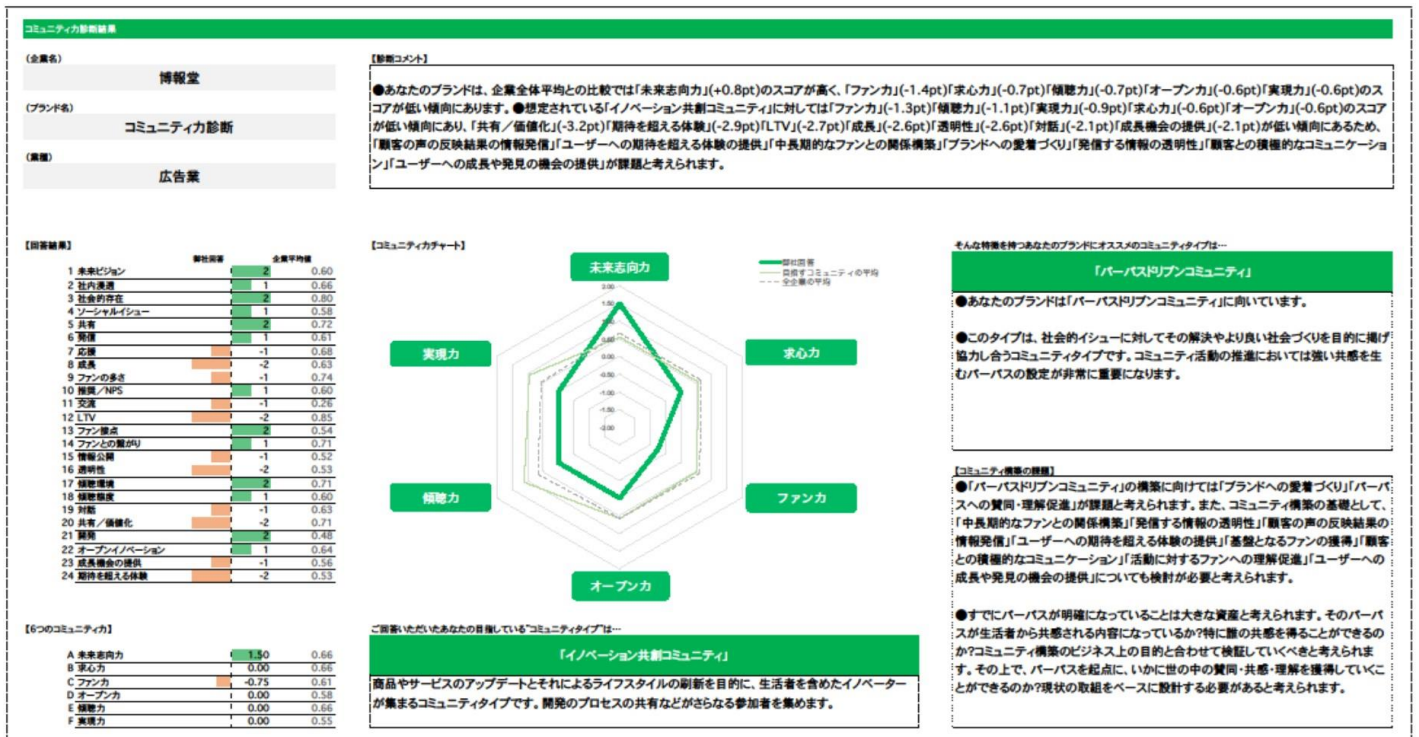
コミュニティ力診断結果

(企業名)
博報堂
(ブランド名)
コミュニティ力診断
(業種)
広告業

【診断コメント】
●あなたのブランドは、企業全体平均との比較では「未来志向力」(+0.8pt)のスコアが高く、「ファン力」(-1.4pt)「求心力」(-0.7pt)「傾聴力」(-0.7pt)「オープン力」(-0.6pt)「実現力」(-0.6pt)のスコアが低い傾向にあります。●想定されている「イノベーション共創コミュニティ」に対しては「ファン力」(-1.3pt)「傾聴力」(-1.1pt)「実現力」(-0.9pt)「求心力」(-0.6pt)「オープン力」(-0.6pt)のスコアが低い傾向にあり、「共有/価値化」(-3.2pt)「期待を超える体験」(-2.9pt)「LTV」(-2.7pt)「成長」(-2.6pt)「透明性」(-2.6pt)「対話」(-2.1pt)「成長機会の提供」(-2.1pt)が低い傾向にあるため、「顧客の声の反映結果の情報発信」「ユーザーへの期待を超える体験の提供」「中長期的なファンとの関係構築」「ブランドへの愛着づくり」「発信する情報の透明性」「顧客との積極的なコミュニケーション」「ユーザーへの成長や発見の機会の提供」が課題と考えられます。

【回答結果】
| | 御社回答 | 企業平均値 |
|---|---|---|
| 1 未来ビジョン | 2 | 0.60 |
| 2 社内浸透 | 1 | 0.66 |
| 3 社会的存在 | 2 | 0.80 |
| 4 ソーシャルイシュー | 1 | 0.58 |
| 5 共有 | 2 | 0.72 |
| 6 発信 | 1 | 0.61 |
| 7 応援 | -1 | 0.68 |
| 8 成長 | -2 | 0.63 |
| 9 ファンの多さ | -1 | 0.74 |
| 10 推奨/NPS | 1 | 0.60 |
| 11 交流 | -1 | 0.26 |
| 12 LTV | -2 | 0.85 |
| 13 ファン接点 | 2 | 0.54 |
| 14 ファンとの繋がり | 1 | 0.71 |
| 15 情報公開 | -1 | 0.52 |
| 16 透明性 | -2 | 0.53 |
| 17 傾聴環境 | 2 | 0.71 |
| 18 傾聴態度 | 1 | 0.60 |
| 19 対話 | -1 | 0.63 |
| 20 共有/価値化 | -2 | 0.71 |
| 21 開発 | 2 | 0.48 |
| 22 オープンイノベーション | 1 | 0.64 |
| 23 成長機会の提供 | -1 | 0.56 |
| 24 期待を超える体験 | -2 | 0.53 |

【6つのコミュニティ力】
| | | |
|---|---|---|
| A 未来志向力 | 1.50 | 0.66 |
| B 求心力 | 0.00 | 0.66 |
| C ファン力 | -0.75 | 0.61 |
| D オープン力 | 0.00 | 0.58 |
| E 傾聴力 | 0.00 | 0.66 |
| F 実現力 | 0.00 | 0.55 |

【コミュニティ力チャート】
未来志向力
求心力
ファン力
オープン力
傾聴力
実現力
御社回答
目指すコミュニティの平均
全企業の平均
2.00
1.50
1.00
0.50
0.00
-0.50
-1.00
-1.50
-2.00

ご回答いただいたあなたの目指している"コミュニティタイプ"は…
「イノベーション共創コミュニティ」
商品やサービスのアップデートとそれによるライフスタイルの刷新を目的に、生活者を含めたイノベーターが集まるコミュニティタイプです。開発のプロセスの共有などがさらなる参加者を集めます。

そんな特徴を持つあなたのブランドにオススメのコミュニティタイプは…
「パーパスドリブンコミュニティ」
●あなたのブランドは「パーパスドリブンコミュニティ」に向いています。

●このタイプは、社会的イシューに対してその解決やより良い社会づくりを目的に掲げ協力し合うコミュニティタイプです。コミュニティ活動の推進においては強い共感を生むパーパスの設定が非常に重要になります。

【コミュニティ構築の課題】
●「パーパスドリブンコミュニティ」の構築に向けては「ブランドへの愛着づくり」「パーパスへの賛同・理解促進」が課題と考えられます。また、コミュニティ構築の基礎として、「中長期的なファンとの関係構築」「発信する情報の透明性」「顧客の声の反映結果の情報発信」「ユーザーへの期待を超える体験の提供」「基盤となるファンの獲得」「顧客との積極的なコミュニケーション」「活動に対するファンへの理解促進」「ユーザーへの成長や発見の機会の提供」についても検討が必要と考えられます。

●すでにパーパスが明確になっていることは大きな資産と考えられます。そのパーパスが生活者から共感される内容になっているか?特に誰の共感を得ることができるのか?コミュニティ構築のビジネス上の目的と合わせて検証していくべきと考えられます。その上で、パーパスを起点に、いかに世の中の賛同・共感・理解を獲得していくことができるのか?現状の取組をベースに設計する必要があると考えられます。